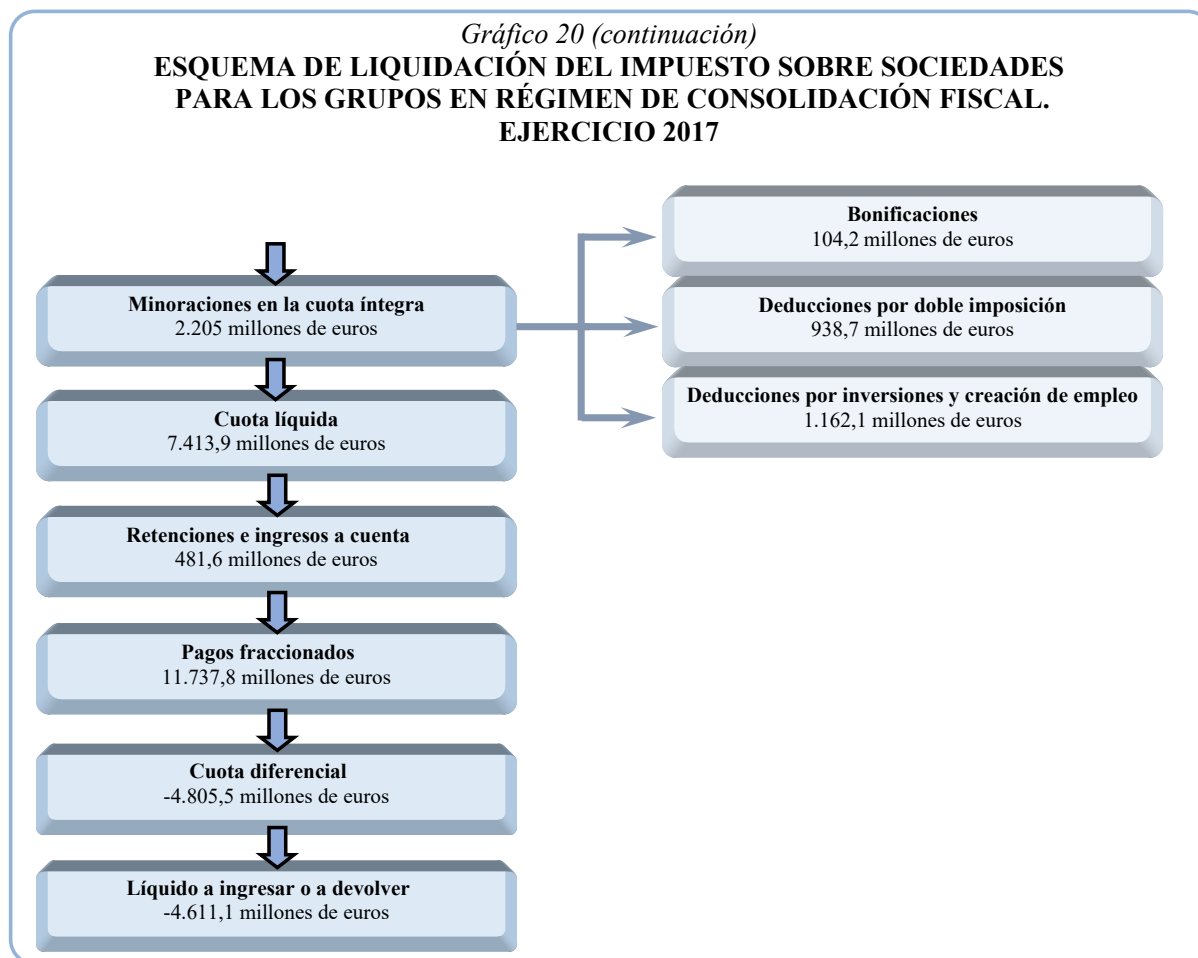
Gráfico 20 (continuación)
ESQUEMA DE LIQUIDACIÓN DEL IMPUESTO SOBRE SOCIEDADES PARA LOS GRUPOS EN RÉGIMEN DE CONSOLIDACIÓN FISCAL. EJERCICIO 2017

Minoraciones en la cuota íntegra
2.205 millones de euros

Bonificaciones
104,2 millones de euros

Deducciones por doble imposición
938,7 millones de euros

Deducciones por inversiones y creación de empleo
1.162,1 millones de euros

Cuota líquida
7.413,9 millones de euros

Retenciones e ingresos a cuenta
481,6 millones de euros

Pagos fraccionados
11.737,8 millones de euros

Cuota diferencial
-4.805,5 millones de euros

Líquido a ingresar o a devolver
-4.611,1 millones de euros